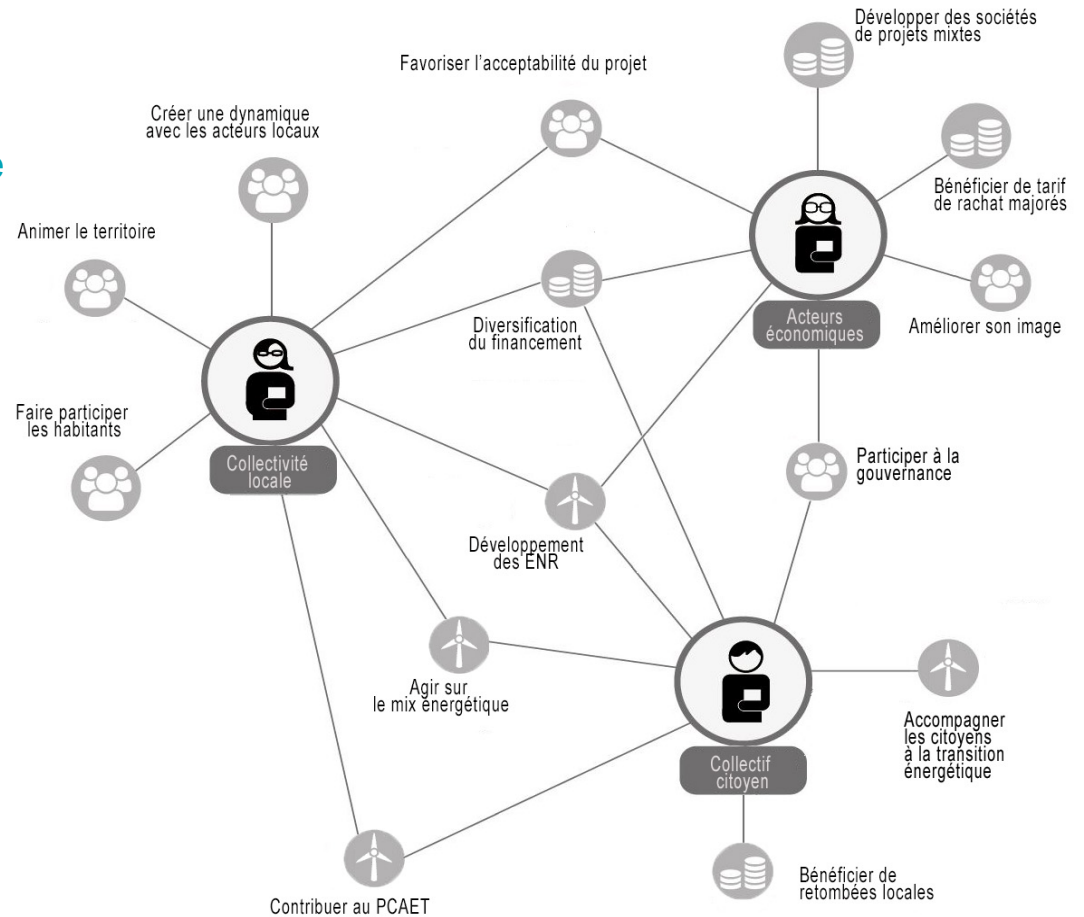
Développer des sociétés de projets mixtes

Favoriser l'acceptabilité du projet

Créer une dynamique avec les acteurs locaux

e

Bénéficier de tarif de rachat majorés

Animer le territoire

Améliorer son image

Diversification du financement

Acteurs économiques

Faire participer les habitants

Collectivité locale

Participer à la gouvernance

Développement des ENR

Agir sur le mix énergétique

Accompagner les citoyens à la transition énergétique

Collectif citoyen

Bénéficier de retombées locales

Contribuer au PCAET